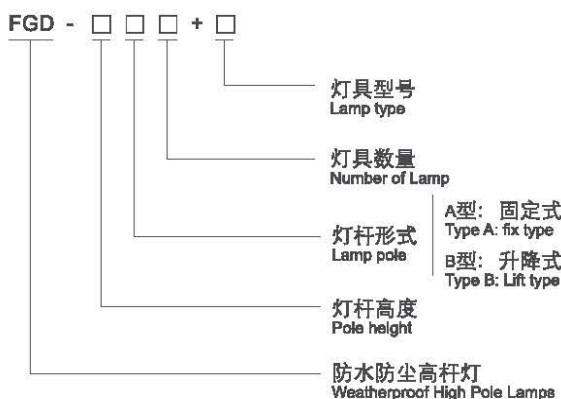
FGD - □ □ □ + □

灯具型号
Lamp type

灯具数量
Number of Lamp

灯杆形式
Lamp pole

A型：固定式
Type A: fix type

B型：升降式
Type B: Lift type

灯杆高度
Pole height

防水防尘高杆灯
Weatherproof High Pole Lamps